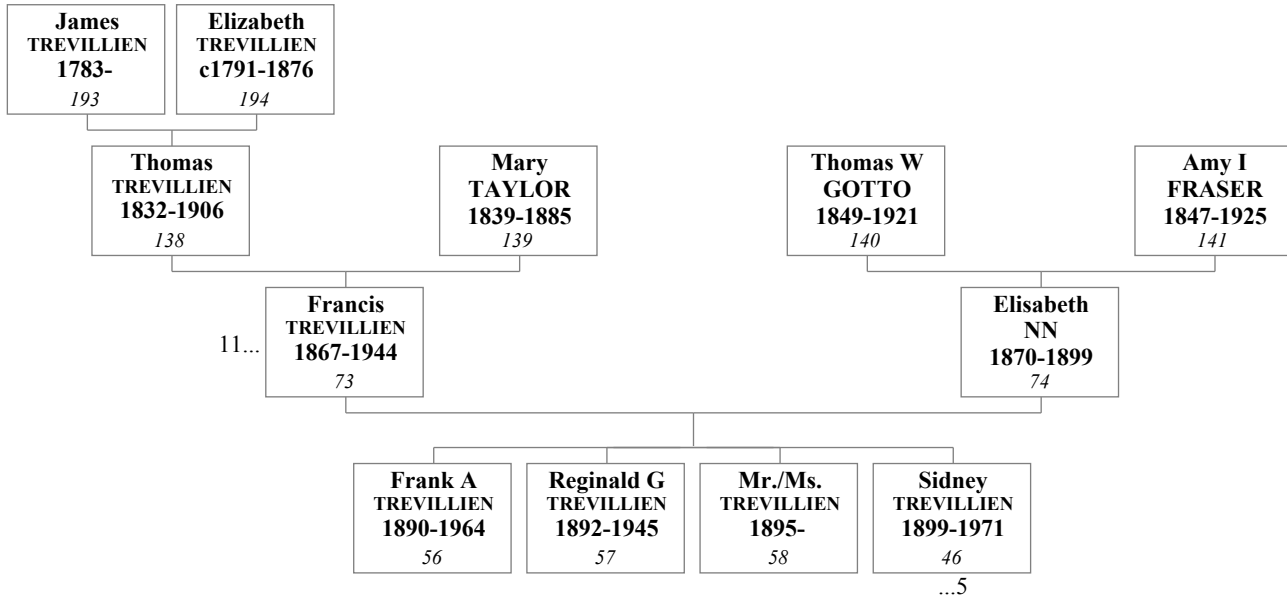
James
TREVILLIEN
1783-
193

Elizabeth
TREVILLIEN
c1791-1876
194

Thomas
TREVILLIEN
1832-1906
138

Mary
TAYLOR
1839-1885
139

Thomas W
GOTTO
1849-1921
140

Amy I
FRASER
1847-1925
141

11...

Francis
TREVILLIEN
1867-1944
73

Elisabeth
NN
1870-1899
74

Frank A
TREVILLIEN
1890-1964
56

Reginald G
TREVILLIEN
1892-1945
57

Mr./Ms.
TREVILLIEN
1895-
58

Sidney
TREVILLIEN
1899-1971
46

...5